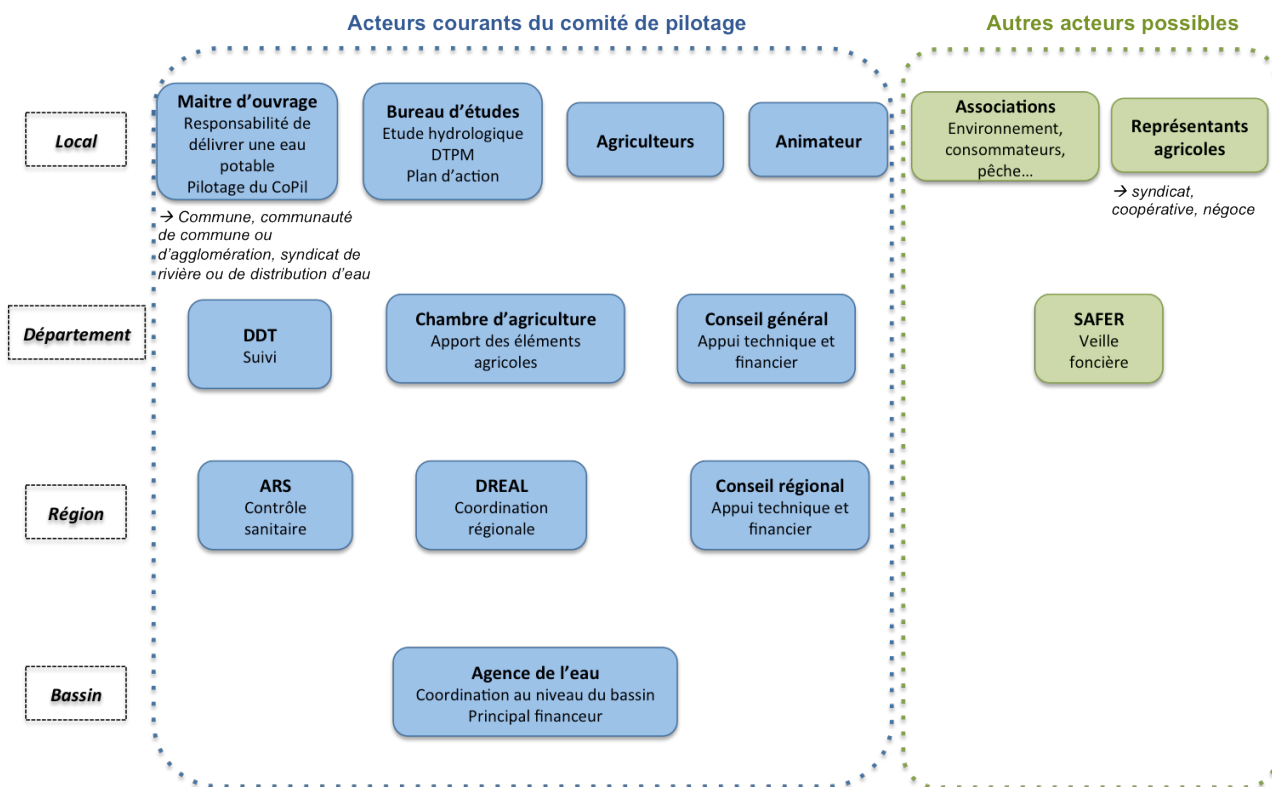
Acteurs courants du comité de pilotage

Autres acteurs possibles

Local

Maitre d'ouvrage
Responsabilité de délivrer une eau potable
Pilotage du CoPil

→ Commune, communauté de commune ou d'agglomération, syndicat de rivière ou de distribution d'eau

Bureau d'études
Etude hydrologique
DTPM
Plan d'action

Agriculteurs

Animateur

Associations
Environnement, consommateurs, pêche…

Représentants agricoles

→ syndicat, coopérative, négoce

Département

DDT
Suivi

Chambre d'agriculture
Apport des éléments agricoles

Conseil général
Appui technique et financier

SAFER
Veille foncière

Région

ARS
Contrôle sanitaire

DREAL
Coordination régionale

Conseil régional
Appui technique et financier

Bassin

Agence de l'eau
Coordination au niveau du bassin
Principal financeur